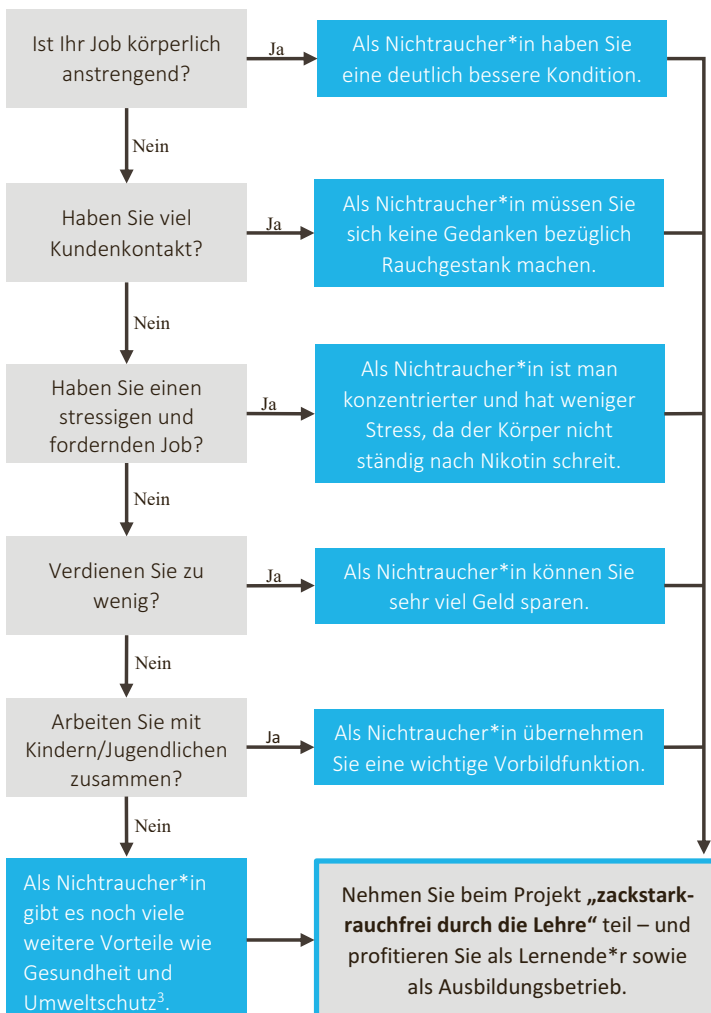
Ist Ihr Job körperlich anstrengend?

Ja

Als Nichtraucher*in haben Sie eine deutlich bessere Kondition.

Nein

Haben Sie viel Kundenkontakt?

Ja

Als Nichtraucher*in müssen Sie sich keine Gedanken bezüglich Rauchgestank machen.

Nein

Haben Sie einen stressigen und fordernden Job?

Ja

Als Nichtraucher*in ist man konzentrierter und hat weniger Stress, da der Körper nicht ständig nach Nikotin schreit.

Nein

Verdienen Sie zu wenig?

Ja

Als Nichtraucher*in können Sie sehr viel Geld sparen.

Nein

Arbeiten Sie mit Kindern/Jugendlichen zusammen?

Ja

Als Nichtraucher*in übernehmen Sie eine wichtige Vorbildfunktion.

Nein

Als Nichtraucher*in gibt es noch viele weitere Vorteile wie Gesundheit und Umweltschutz$^3$.

Nehmen Sie beim Projekt **„zackstark-rauchfrei durch die Lehre“** teil – und profitieren Sie als Lernende*r sowie als Ausbildungsbetrieb.